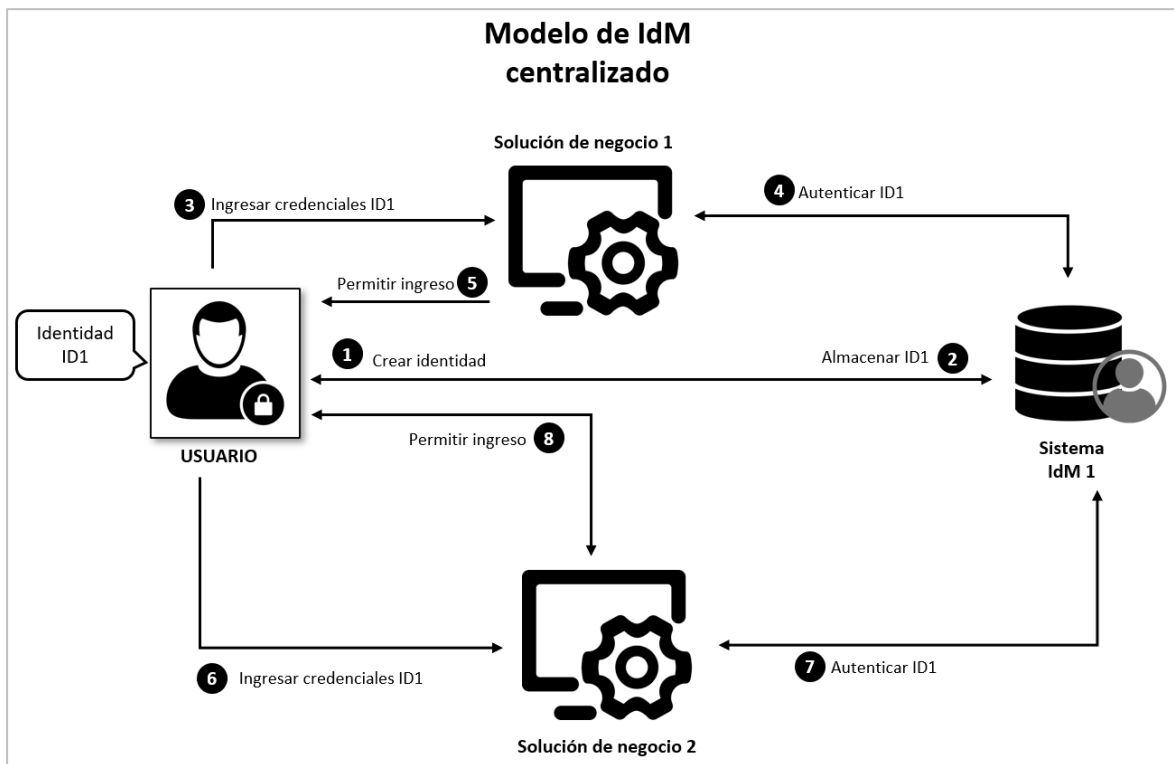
Modelo de IdM centralizado

Solución de negocio 1

3 Ingresar credenciales ID1

4 Autenticar ID1

Permitir ingreso 5

Identidad ID1

1 Crear identidad

Almacenar ID1 2

Permitir ingreso 8

USUARIO

Sistema IdM 1

6 Ingresar credenciales ID1

7 Autenticar ID1

Solución de negocio 2